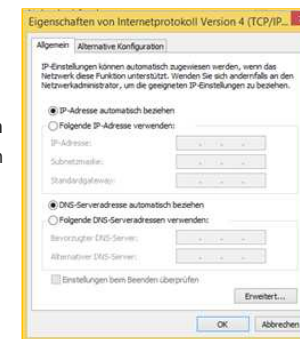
Eigenschaften von Internetprotokoll Version 4 (TCP/IP...

Allgemein | Alternative Konfiguration

IP-Einstellungen können automatisch zugewiesen werden, wenn das Netzwerk diese Funktion unterstützt. Wenden Sie sich andernfalls an den Netzwerkadministrator, um die geeigneten IP-Einstellungen zu beziehen.

IP-Adresse automatisch beziehen

Folgende IP-Adresse verwenden:

IP-Adresse:

Subnetzmaske:

Standardgateway:

DNS-Serveradresse automatisch beziehen

Folgende DNS-Serveradressen verwenden:

Bevorzugter DNS-Server:

Alternativer DNS-Server:

Einstellungen beim Beenden überprüfen

Erweitert...

OK

Abbrechen